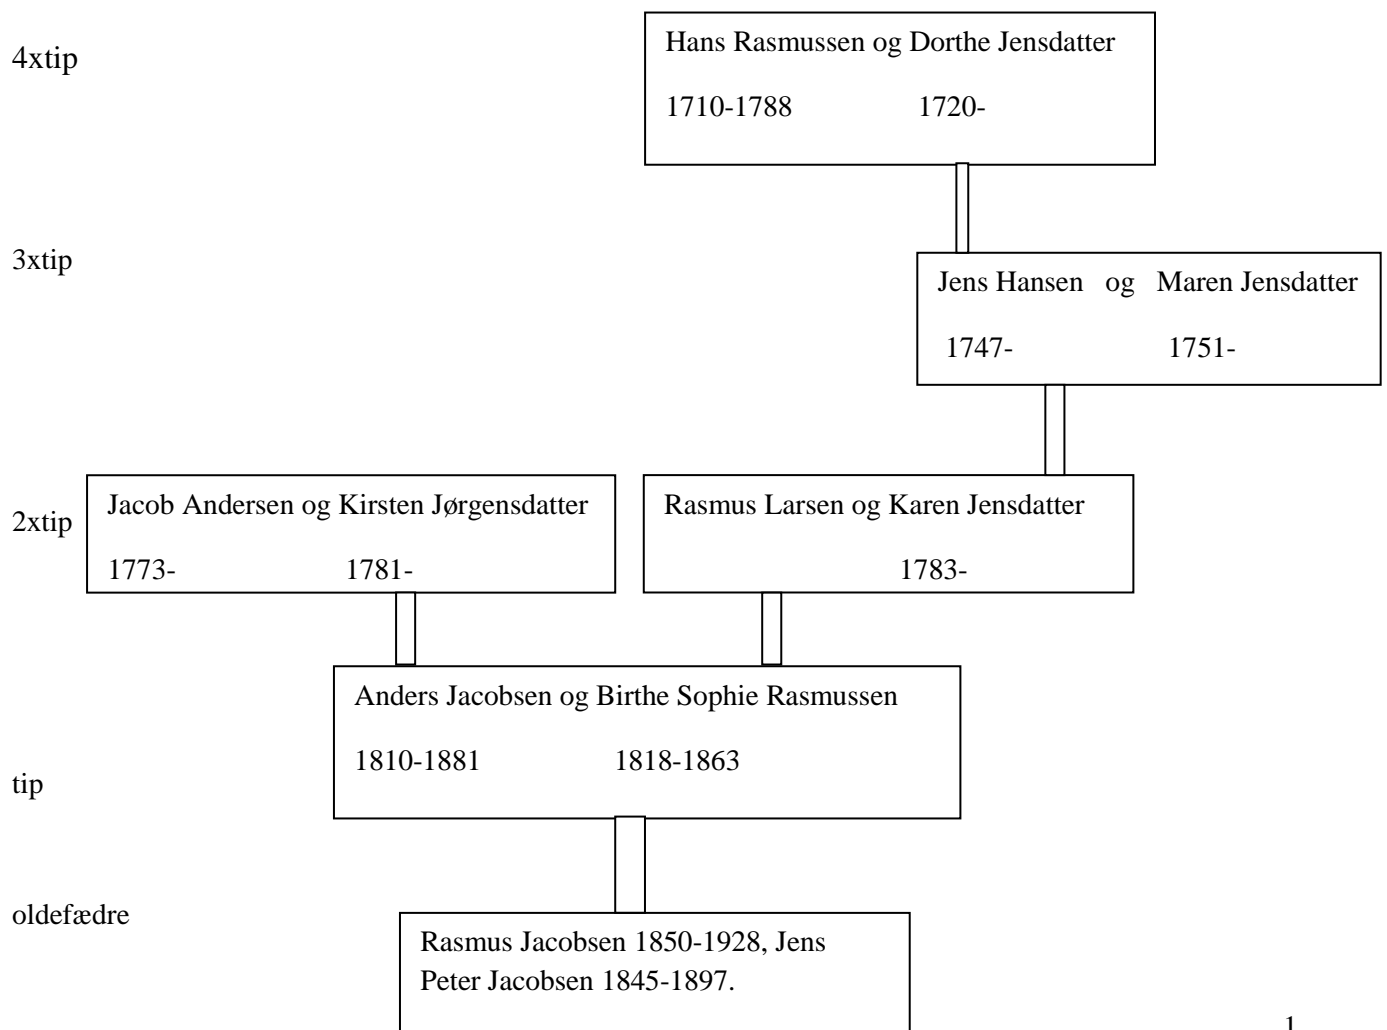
4xtip

Hans Rasmussen og Dorthe Jensdatter

1710-1788 1720-

3xtip

Jens Hansen og Maren Jensdatter

1747- 1751-

2xtip

Jacob Andersen og Kirsten Jørgensdatter

1773- 1781-

Rasmus Larsen og Karen Jensdatter

1783-

Anders Jacobsen og Birthe Sophie Rasmussen

1810-1881 1818-1863

tip

oldefædre

Rasmus Jacobsen 1850-1928, Jens Peter Jacobsen 1845-1897.

1